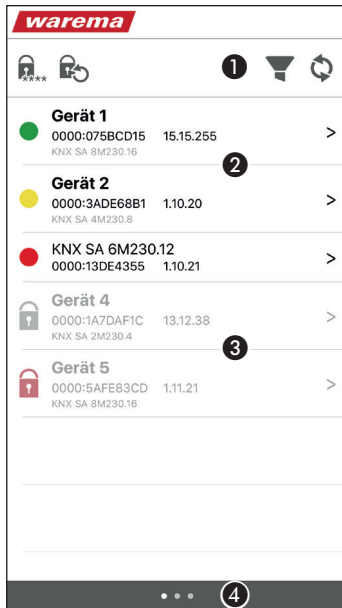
warema

****

1

Gerät 1
0000:075BCD15 15.15.255
KNX SA 8M230.16
>

2

Gerät 2
0000:3ADE68B1 1.10.20
KNX SA 4M230.8
>

KNX SA 6M230.12
0000:13DE4355 1.10.21
>

Gerät 4
0000:1A7DAF1C 13.12.38
KNX SA 2M230.4
>

3

Gerät 5
0000:5AFE83CD 1.11.21
KNX SA 8M230.16
>

4